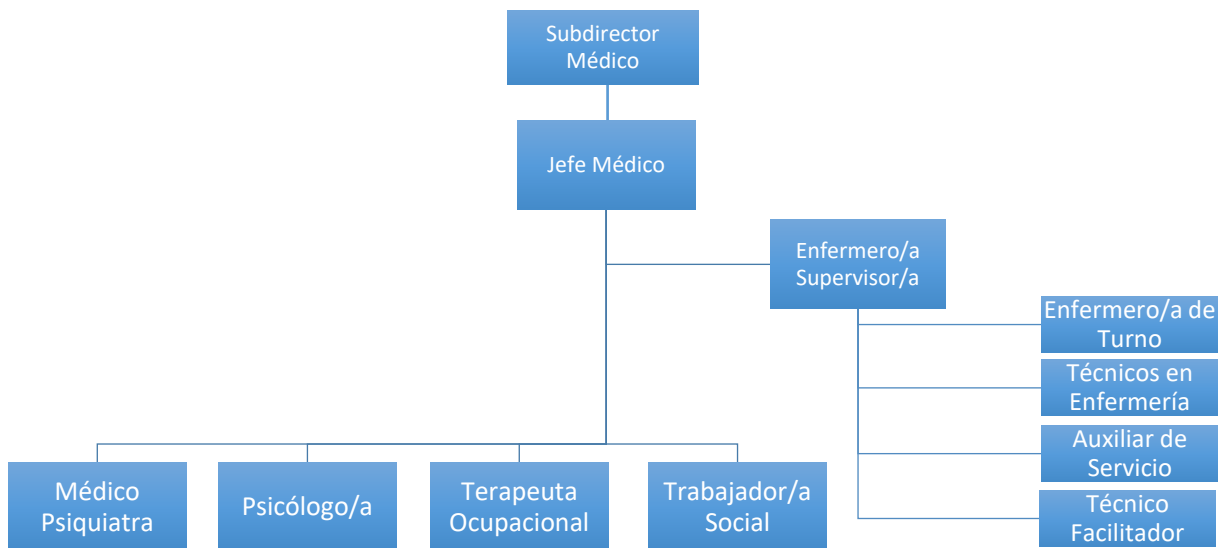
Subdirector Médico

Jefe Médico

Enfermero/a Supervisor/a

Enfermero/a de Turno

Técnicos en Enfermería

Auxiliar de Servicio

Técnico Facilitador

Médico Psiquiatra

Psicólogo/a

Terapeuta Ocupacional

Trabajador/a Social